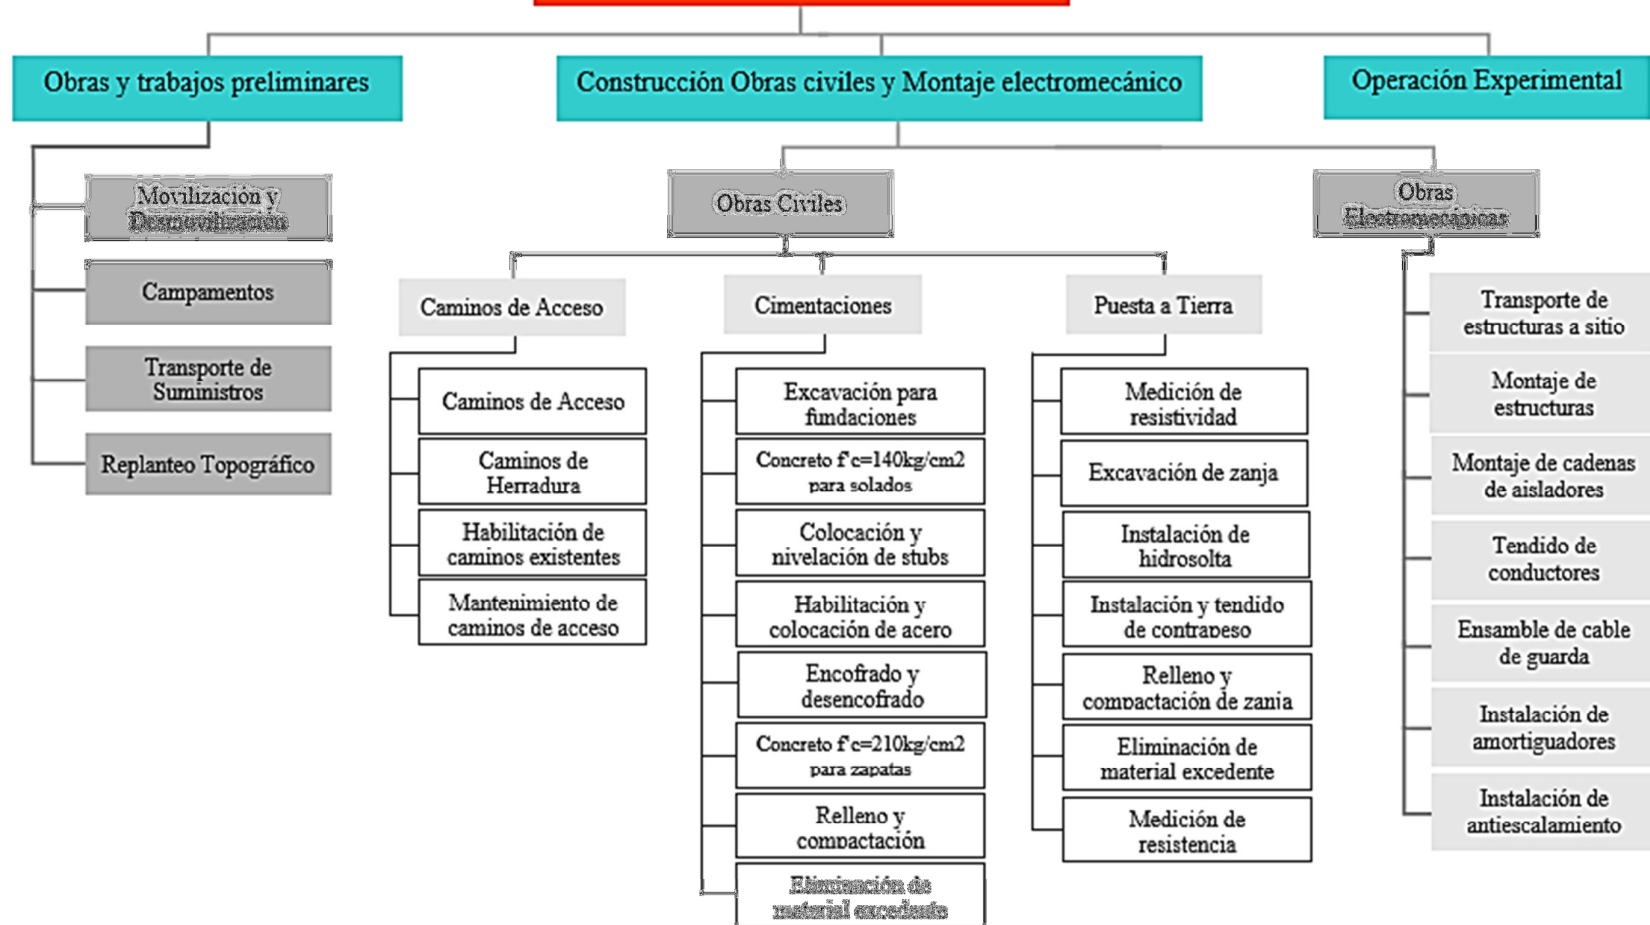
Obras y trabajos preliminares

Movilización y Desmovilización

Campamentos

Transporte de Suministros

Replanteo Topográfico

Construcción Obras civiles y Montaje electromecánico

Obras Civiles

Caminos de Acceso

Caminos de Acceso

Caminos de Herradura

Habilitación de caminos existentes

Mantenimiento de caminos de acceso

Cimentaciones

Excavación para fundaciones

Concreto f'c=140kg/cm2 para solados

Colocación y nivelación de stubs

Habilitación y colocación de acero

Encofrado y desencofrado

Concreto f'c=210kg/cm2 para zapatas

Relleno y compactación

Eliminación de material excedente

Puesta a Tierra

Medición de resistividad

Excavación de zanja

Instalación de hidrosolta

Instalación y tendido de contrapeso

Relleno y compactación de zanja

Eliminación de material excedente

Medición de resistencia

Obras Electromecánicas

Transporte de estructuras a sitio

Montaje de estructuras

Montaje de cadenas de aisladores

Tendido de conductores

Ensamble de cable de guarda

Instalación de amortiguadores

Instalación de antiescalamiento

Operación Experimental